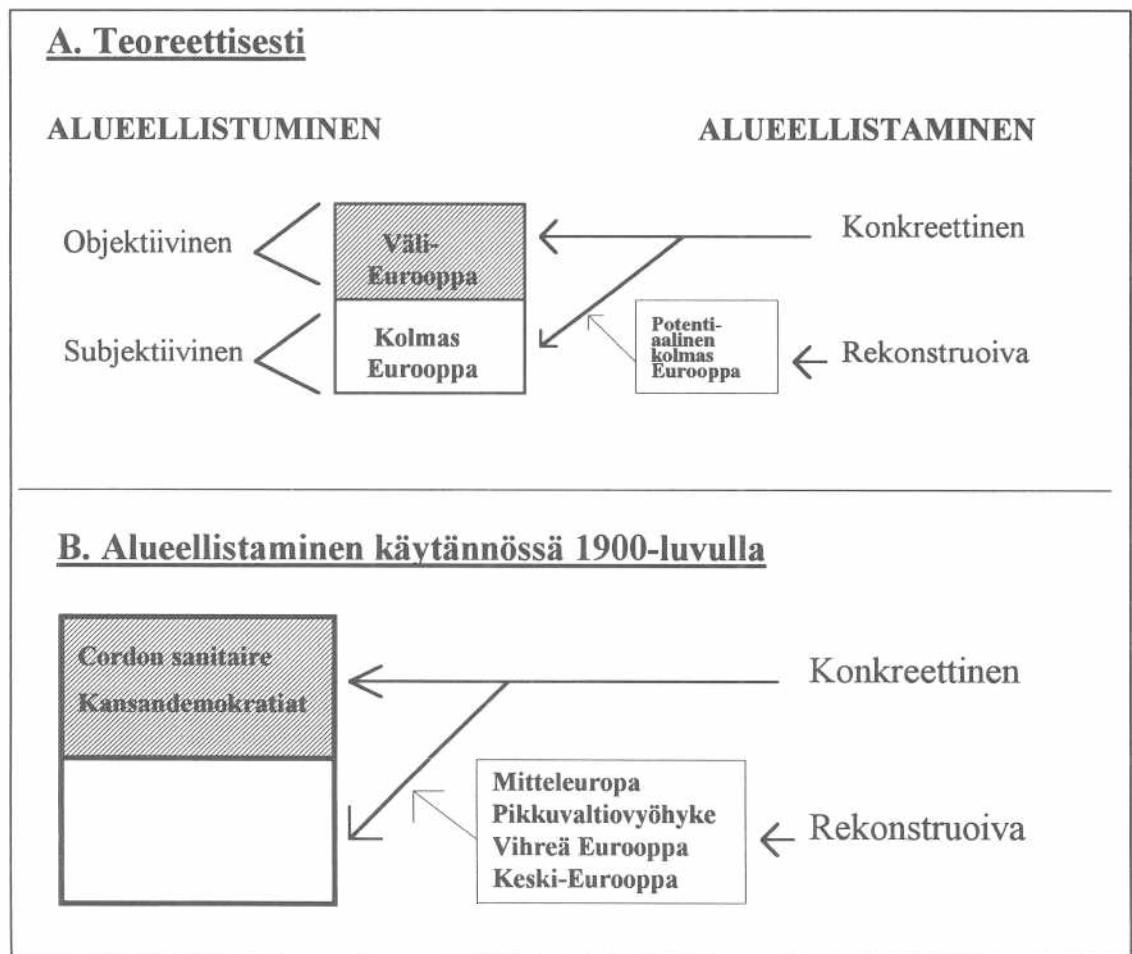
A. Teoreettisesti

ALUEELLISTUMINEN

ALUEELLISTAMINEN

Objektiivinen

Väli-Eurooppa

Konkreettinen

Subjektiivinen

Kolmas Eurooppa

Potentiaalinen kolmas Eurooppa

Rekonstruoiva

B. Alueellistaminen käytännössä 1900-luvulla

Cordon sanitaire
Kansandemokratiat

Konkreettinen

Mitteleuropa
Pikkuvaltiovyöhyke
Vihreä Eurooppa
Keski-Eurooppa

Rekonstruoiva